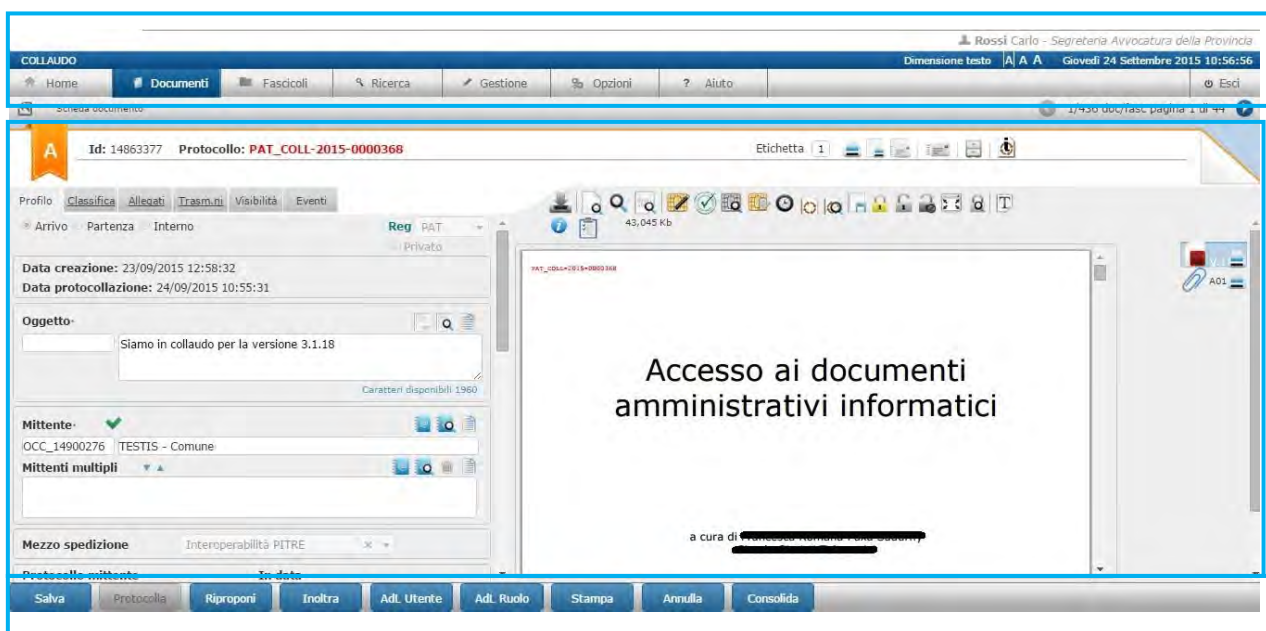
Rossi Carlo - Segreteria Avvocatura della Provincia

COLLAUDO

Dimensione testo A A A Giovedì 24 Settembre 2015 10:56:56

Home Documenti Fascicoli Ricerca Gestione Opzioni ? Aiuto Esci

Scheda documento

1/436 doc/fasc pagina 1 di 44

A

Id: 14863377 Protocollo: PAT_COLL-2015-0000368

Etichetta 1

Profilo Classifica Allegati Trasm.ni Visibilità Eventi

Arrivo Partenza Interno

Reg PAT

Privato

Data creazione: 23/09/2015 12:58:32

Data protocollazione: 24/09/2015 10:55:31

Oggetto·

Siamo in collaudo per la versione 3.1.18

Caratteri disponibili 1960

Mittente·

OCC_14900276 TESTIS - Comune

Mittenti multipli

Mezzo spedizione Interoperabilità PITRE

Protocollo mittente In data

43,045 Kb

PAT_COLL-2015-0000368

Accesso ai documenti amministrativi informatici

a cura di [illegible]

A01

Salva Protocolla Riproponi Inoltra Adl. Utente Adl. Ruolo Stampa Annulla Consolida